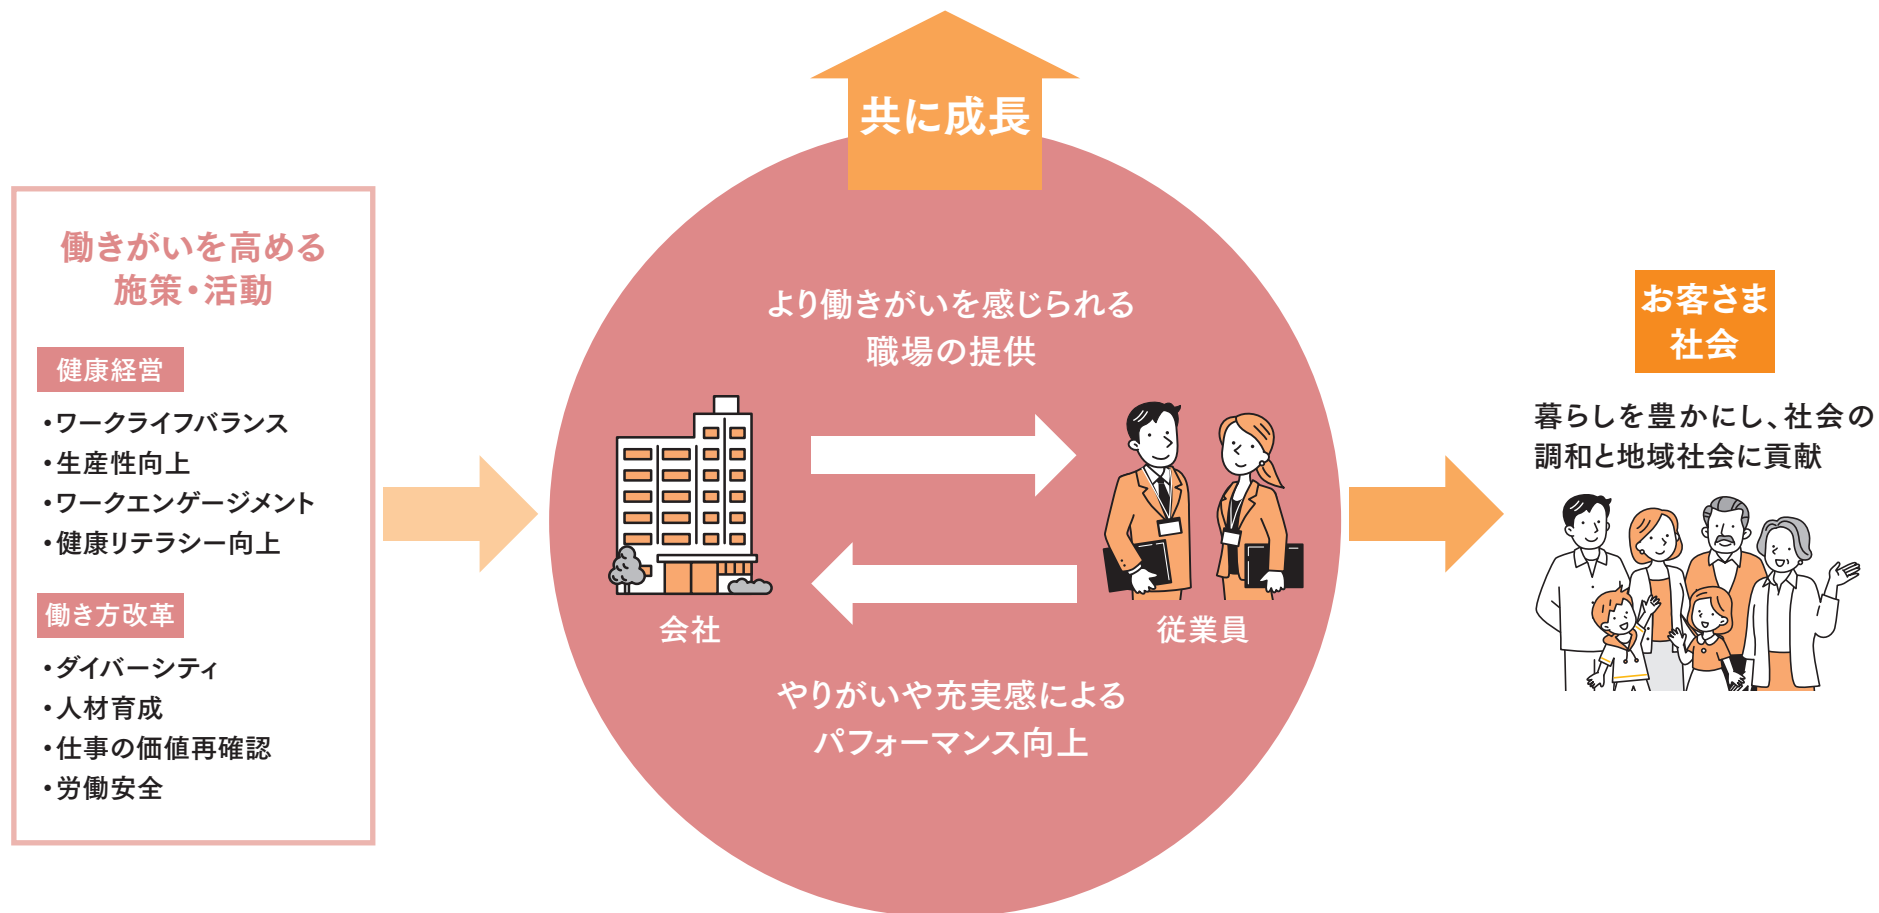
働きがいを高める
施策・活動

健康経営

・ワークライフバランス
・生産性向上
・ワークエンゲージメント
・健康リテラシー向上

働き方改革

・ダイバーシティ
・人材育成
・仕事の価値再確認
・労働安全

共に成長

より働きがいを感じられる
職場の提供

会社

従業員

やりがいや充実感による
パフォーマンス向上

お客さま
社会

暮らしを豊かにし、社会の
調和と地域社会に貢献